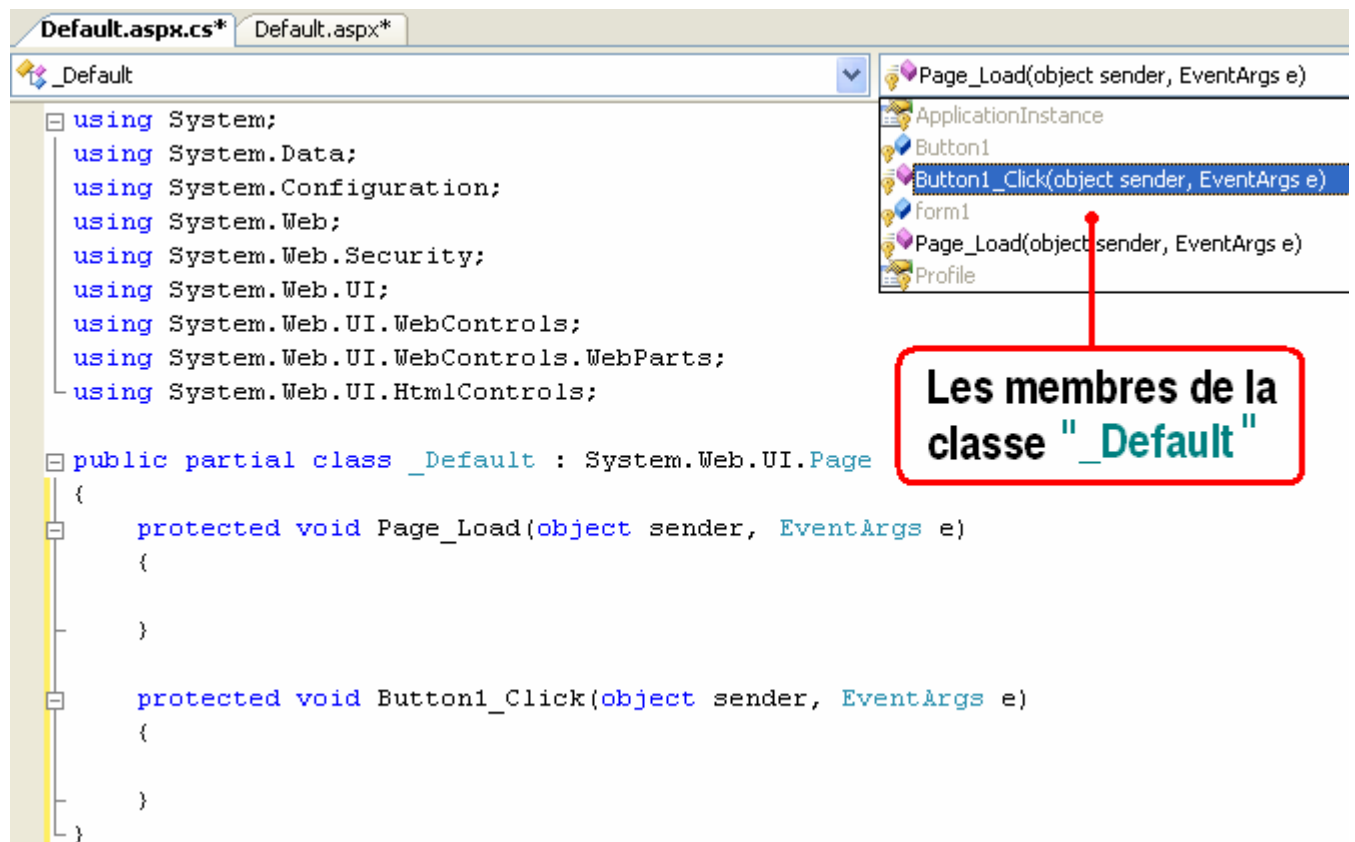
Default.aspx.cs* Default.aspx*

_Default

Page_Load(object sender, EventArgs e)

ApplicationInstance
Button1
Button1_Click(object sender, EventArgs e)
form1
Page_Load(object sender, EventArgs e)
Profile

using System;
using System.Data;
using System.Configuration;
using System.Web;
using System.Web.Security;
using System.Web.UI;
using System.Web.UI.WebControls;
using System.Web.UI.WebControls.WebParts;
using System.Web.UI.HtmlControls;

Les membres de la classe "_Default"

public partial class _Default : System.Web.UI.Page
{
    protected void Page_Load(object sender, EventArgs e)
    {

    }

    protected void Button1_Click(object sender, EventArgs e)
    {

    }
}